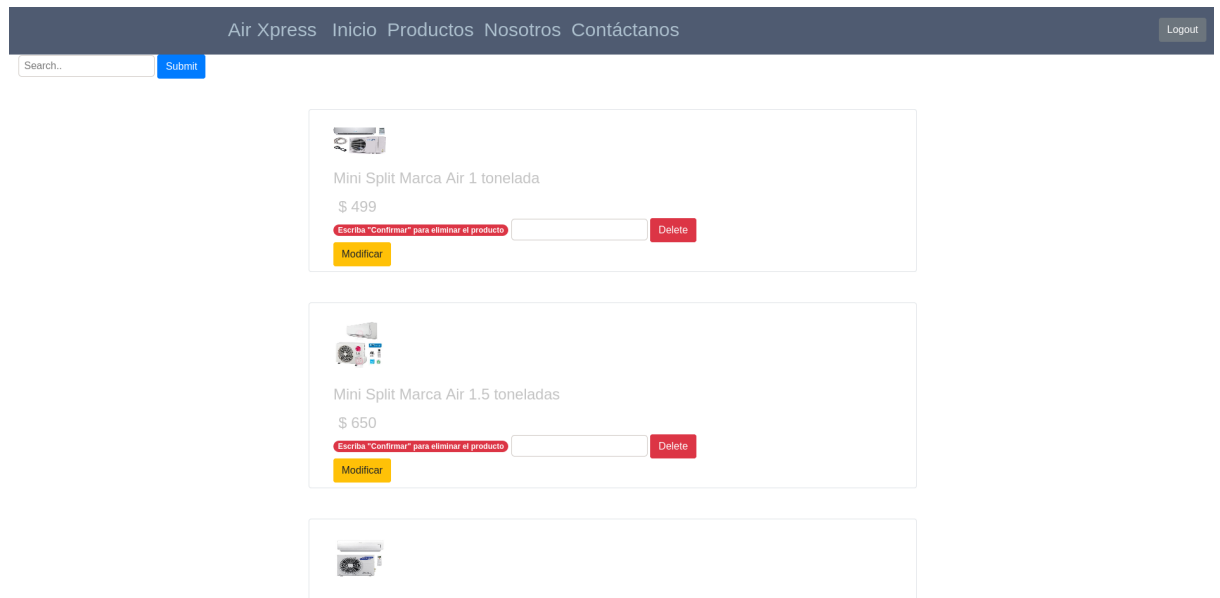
Air Xpress Inicio Productos Nosotros Contáctanos

Logout

Search..

Submit

Mini Split Marca Air 1 tonelada

$ 499

Escriba "Confirmar" para eliminar el producto

Delete

Modificar

Mini Split Marca Air 1.5 toneladas

$ 650

Escriba "Confirmar" para eliminar el producto

Delete

Modificar